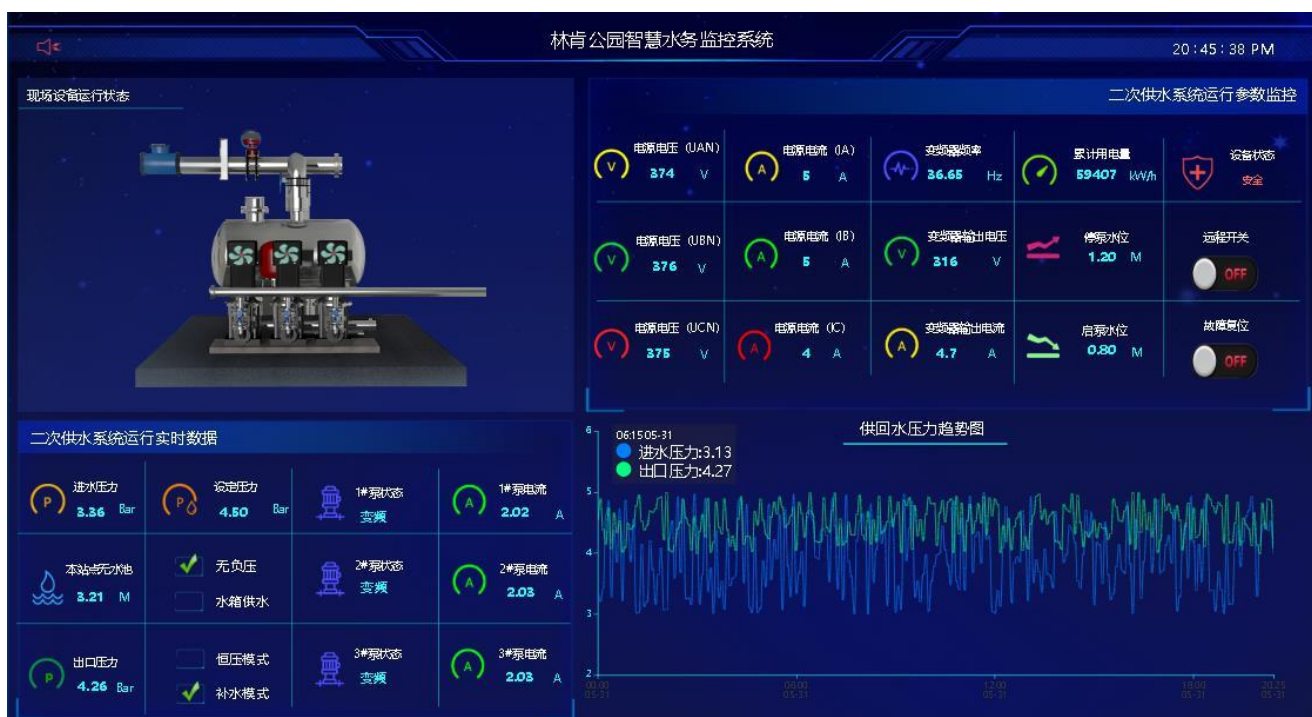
林肯公园智慧水务监控系统

20:45:38 PM

现场设备运行状态

二次供水系统运行参数监控

| | | | | |
|---|---|---|---|---|
| 电源电压 (UAN) 374 V | 电源电流 (IA) 5 A | 变频器频率 36.65 Hz | 累计用电量 59407 kW/h | 设备状态 安全 |
| 电源电压 (UBN) 376 V | 电源电流 (IB) 5 A | 变频器输出电压 316 V | 停泵水位 1.20 M | 远程开关 OFF |
| 电源电压 (UCN) 375 V | 电源电流 (IC) 4 A | 变频器输出电流 4.7 A | 启泵水位 0.80 M | 故障复位 OFF |

二次供水系统运行实时数据

| | | | |
|---|---|---|---|
| 进水压力 3.36 Bar | 设定压力 4.50 Bar | 1#泵状态 变频 | 1#泵电流 2.02 A |
| 本站点无水池 3.21 M | 无负压 水箱供水 | 2#泵状态 变频 | 2#泵电流 2.03 A |
| 出口压力 4.26 Bar | 恒压模式 补水模式 | 3#泵状态 变频 | 3#泵电流 2.03 A |

供回水压力趋势图

06:15 05-31
进水压力:3.13
出口压力:4.27

6
5
4
3
2

00:00 05-31
06:00 05-31
12:00 05-31
18:00 05-31
20:25 05-31